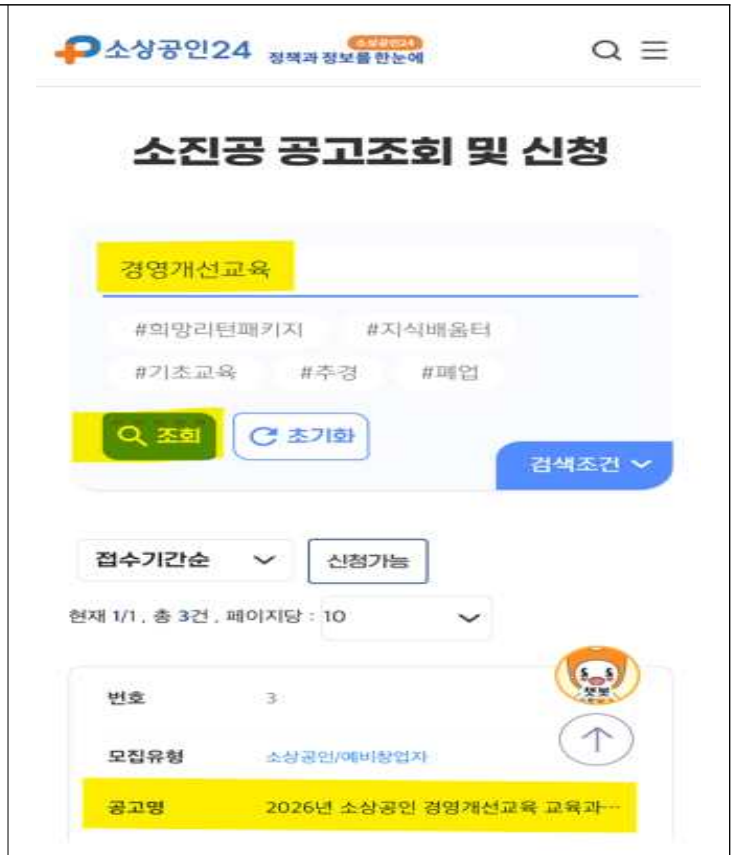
소상공인24 소상공인24 정책과 정보를 한눈에

소진공 공고조회 및 신청

경영개선교육

#희망리턴패키지 #지식배움터

#기초교육 #추경 #폐업

조회 초기화

검색조건

접수기간순

신청가능

현재 1/1, 총 3건, 페이지당 : 10

챗봇

| 번호 | 3 |
|---|---|
| 모집유형 | 소상공인/예비창업자 |
| 공고명 | 2026년 소상공인 경영개선교육 교육과··· |